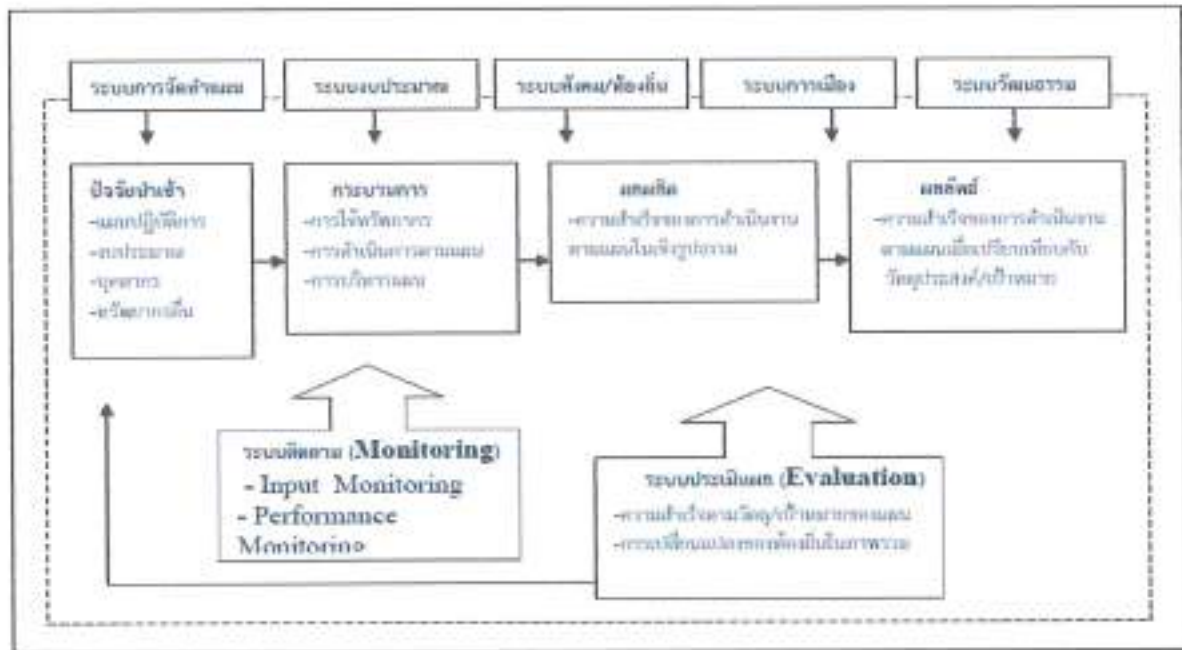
ระบบการจัดทำแผน

ระบบงบประมาณ

ระบบสังคม/ท้องถิ่น

ระบบการเมือง

ระบบวัฒนธรรม

ปัจจัยนำเข้า
-แผนปฏิบัติการ
-งบประมาณ
-บุคลากร
-ทรัพยากรอื่น

กระบวนการ
-การใช้ทรัพยากร
-การดำเนินการตามแผน
-การบริหารแผน

ผลผลิต
-ความสำเร็จของการดำเนินงานตามแผนในเชิงรูปธรรม

ผลลัพธ์
-ความสำเร็จของการดำเนินงานตามแผนเมื่อเปรียบเทียบกับวัตถุประสงค์/เป้าหมาย

ระบบติดตาม (Monitoring)
- Input Monitoring
- Performance Monitoring

ระบบประเมินผล (Evaluation)
-ความสำเร็จตามวัตถุ/เป้าหมายของแผน
-การเปลี่ยนแปลงของท้องถิ่นในภาพรวม